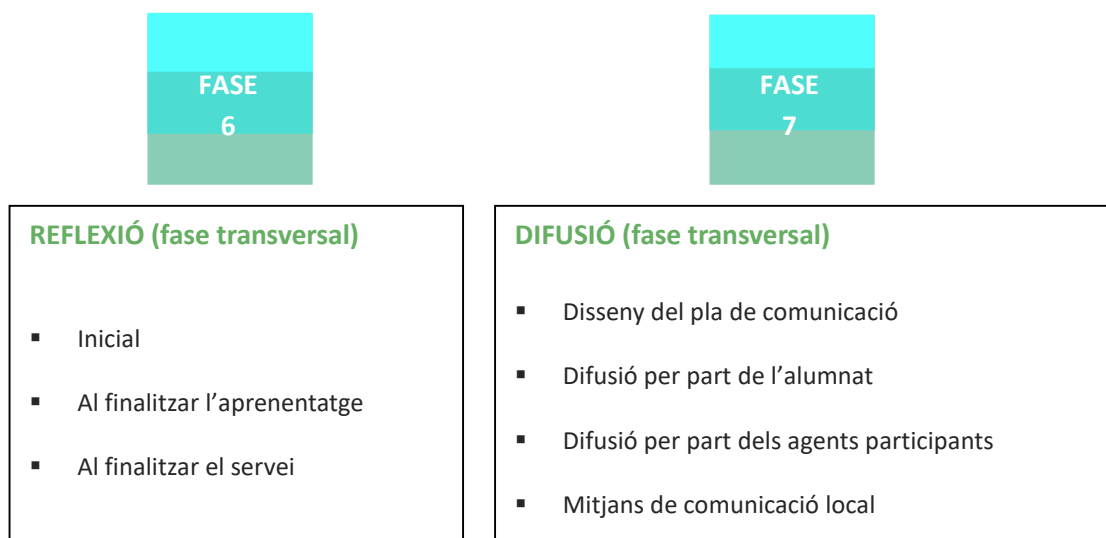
FASE
6

FASE
7

REFLEXIÓ (fase transversal)

- Inicial
- Al finalitzar l’aprenentatge
- Al finalitzar el servei

DIFUSIÓ (fase transversal)

- Disseny del pla de comunicació
- Difusió per part de l’alumnat
- Difusió per part dels agents participants
- Mitjans de comunicació local